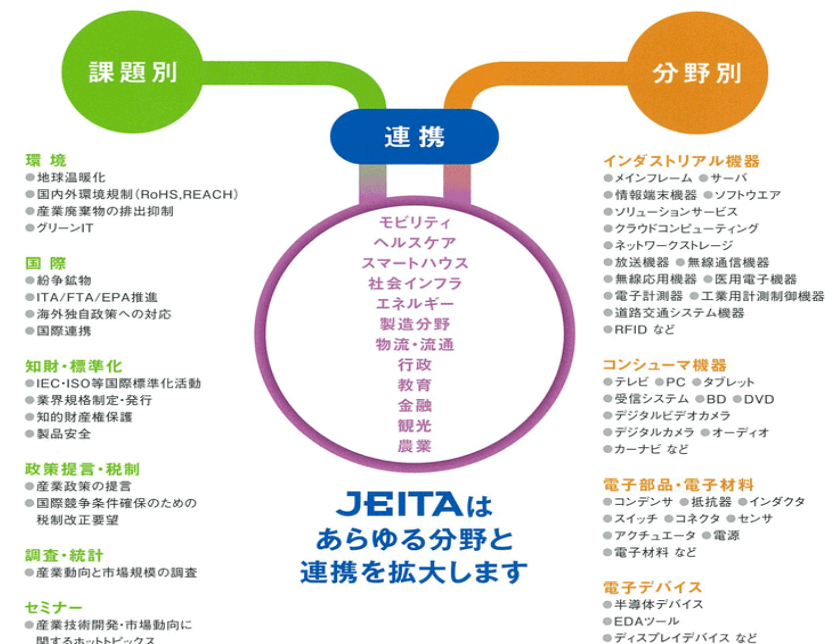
課題別

分野別

連携

環境
●地球温暖化
●国内外環境規制（RoHS,REACH）
●産業廃棄物の排出抑制
●グリーンIT

国際
●紛争鉱物
●ITA/FTA/EPA推進
●海外独自政策への対応
●国際連携

知財・標準化
●IEC・ISO等国際標準化活動
●業界規格制定・発行
●知的財産権保護
●製品安全

政策提言・税制
●産業政策の提言
●国際競争条件確保のための税制改正要望

調査・統計
●産業動向と市場規模の調査

セミナー
●産業技術開発・市場動向に関するホットトピックス

モビリティ
ヘルスケア
スマートハウス
社会インフラ
エネルギー
製造分野
物流・流通
行政
教育
金融
観光
農業

JEITAはあらゆる分野と連携を拡大します

インダストリアル機器
●メインフレーム ●サーバ
●情報端末機器 ●ソフトウエア
●ソリューションサービス
●クラウドコンピューティング
●ネットワークストレージ
●放送機器 ●無線通信機器
●無線応用機器 ●医用電子機器
●電子計測器 ●工業用計測制御機器
●道路交通システム機器
●RFID など

コンシューマ機器
●テレビ ●PC ●タブレット
●受信システム ●BD ●DVD
●デジタルビデオカメラ
●デジタルカメラ ●オーディオ
●カーナビ など

電子部品・電子材料
●コンデンサ ●抵抗器 ●インダクタ
●スイッチ ●コネクタ ●センサ
●アクチュエータ ●電源
●電子材料 など

電子デバイス
●半導体デバイス
●EDAツール
●ディスプレイデバイス など